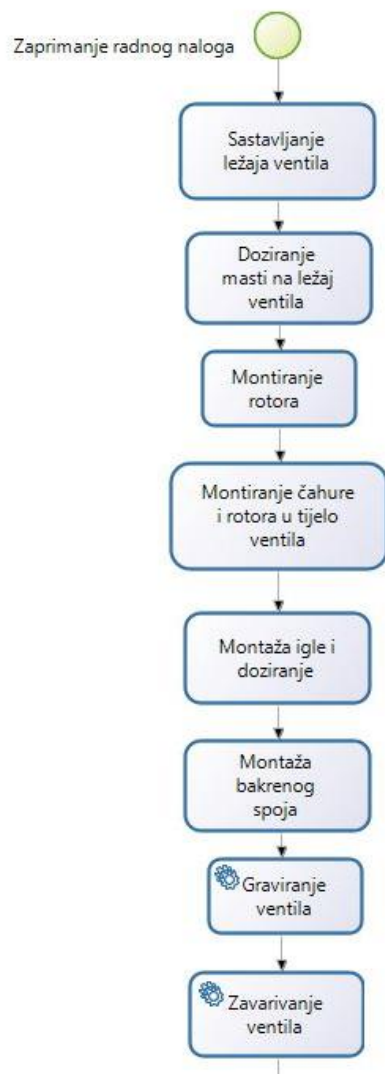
Zaprimanje radnog naloga

Sastavljanje ležaja ventila

Doziranje masti na ležaj ventila

Montiranje rotora

Montiranje čahure i rotora u tijelo ventila

Montaža igle i doziranje

Montaža bakrenog spoja

Graviranje ventila

Zavarivanje ventila